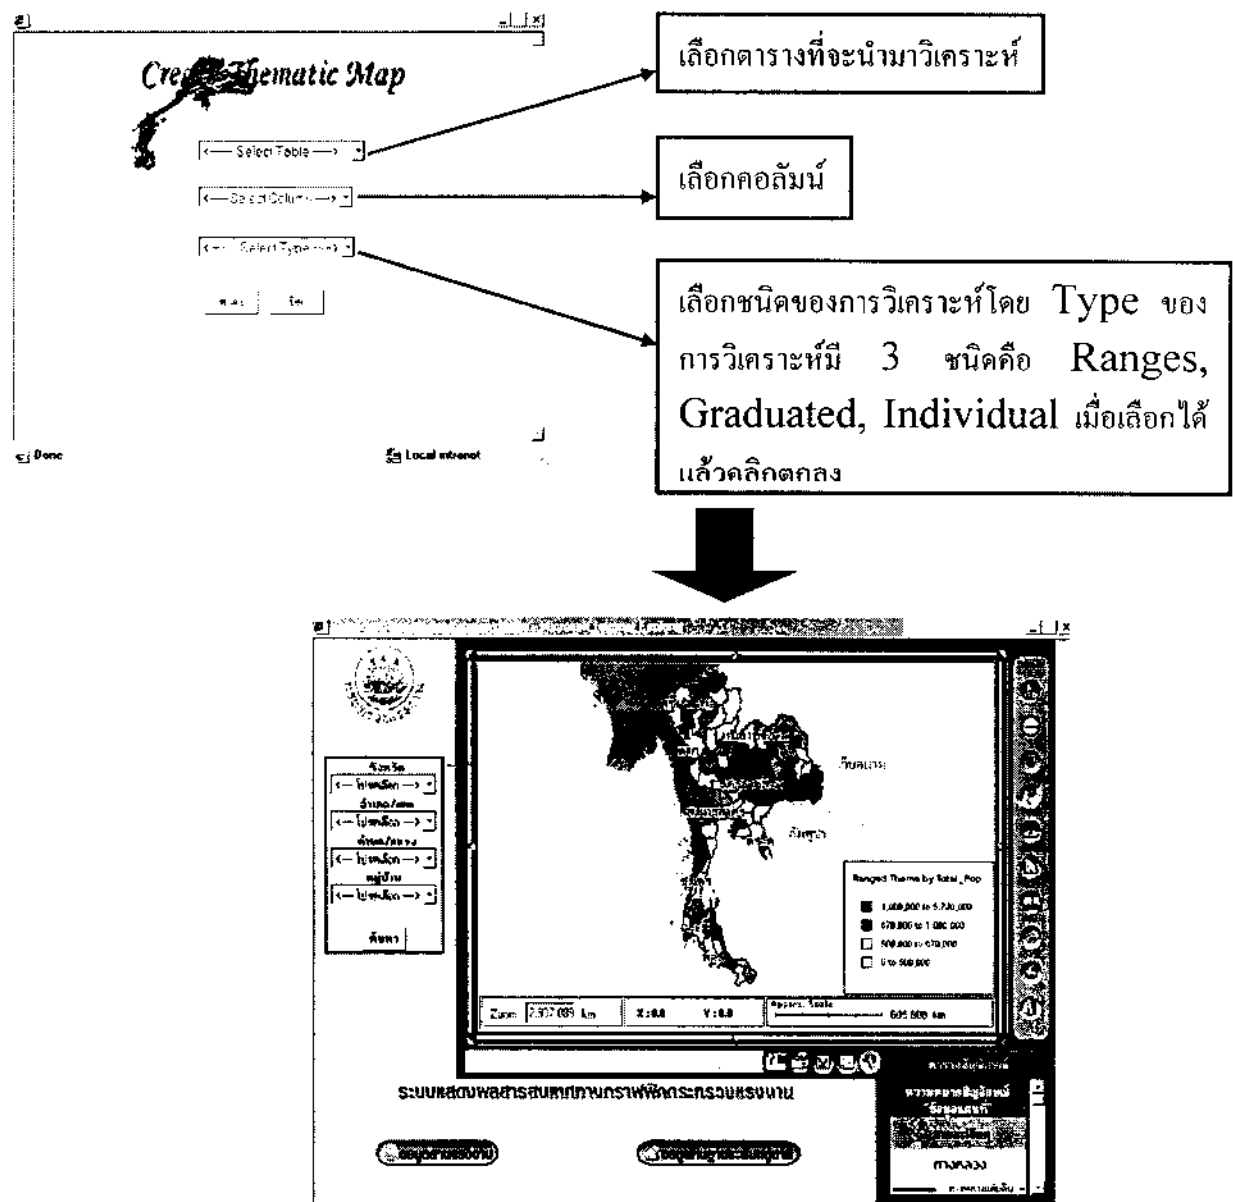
Create Thematic Map

<---- Select Table ---->

<---- Select Column ---->

<---- Select Type ---->

ตกลง ยกเลิก

Done

Local intranet

เลือกตารางที่จะนำมาวิเคราะห์

เลือกคอลัมน์

เลือกชนิดของการวิเคราะห์โดย Type ของการวิเคราะห์มี 3 ชนิดคือ Ranges, Graduated, Individual เมื่อเลือกได้แล้วคลิกตกลง

จังหวัด
<-- โปรดเลือก -->
อำเภอ/เขต
<-- โปรดเลือก -->
ตำบล/แขวง
<-- โปรดเลือก -->
หมู่บ้าน
<-- โปรดเลือก -->
ค้นหา

เวียดนาม

กัมพูชา

Ranged Theme by Total_Pop
1,080,000 to 5,730,000
670,000 to 1,080,000
500,000 to 670,000
0 to 500,000

Zoom 2,507.085 km X: 0.0 Y: 0.0 Approx. Scale 605.600 km

ระบบแสดงผลสารสนเทศทางกราฟฟิคกระทรวงแรงงาน

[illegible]

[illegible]

ทางหลวง